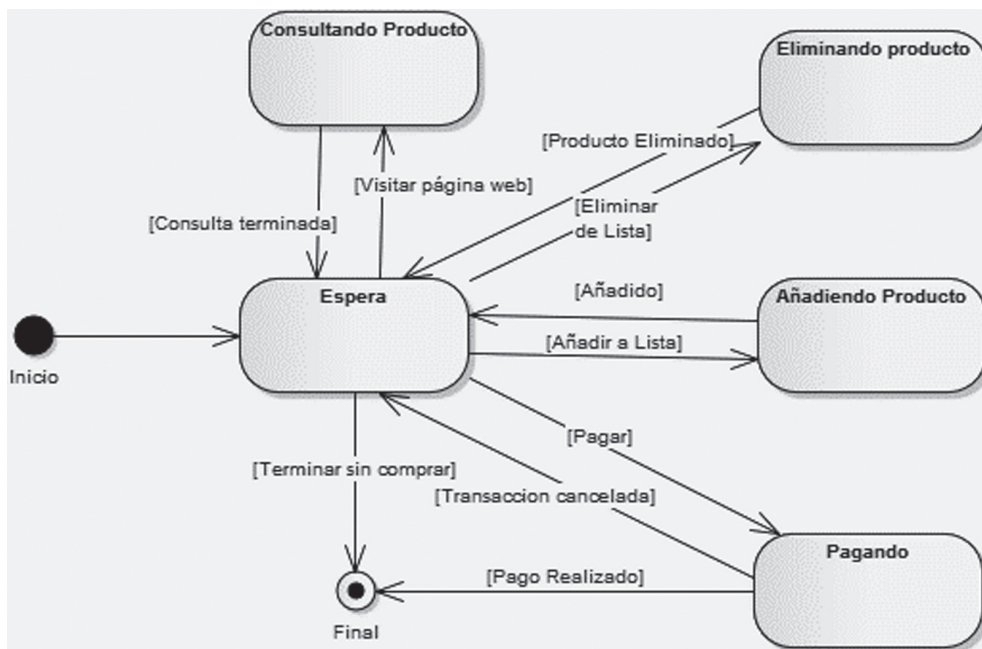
Consultando Producto

Eliminando producto

[Producto Eliminado]

[Visitar página web]

[Eliminar de Lista]

[Consulta terminada]

Espera

[Añadido]

Añadiendo Producto

[Añadir a Lista]

Inicio

[Pagar]

[Terminar sin comprar]

[Transaccion cancelada]

Pagando

[Pago Realizado]

Final